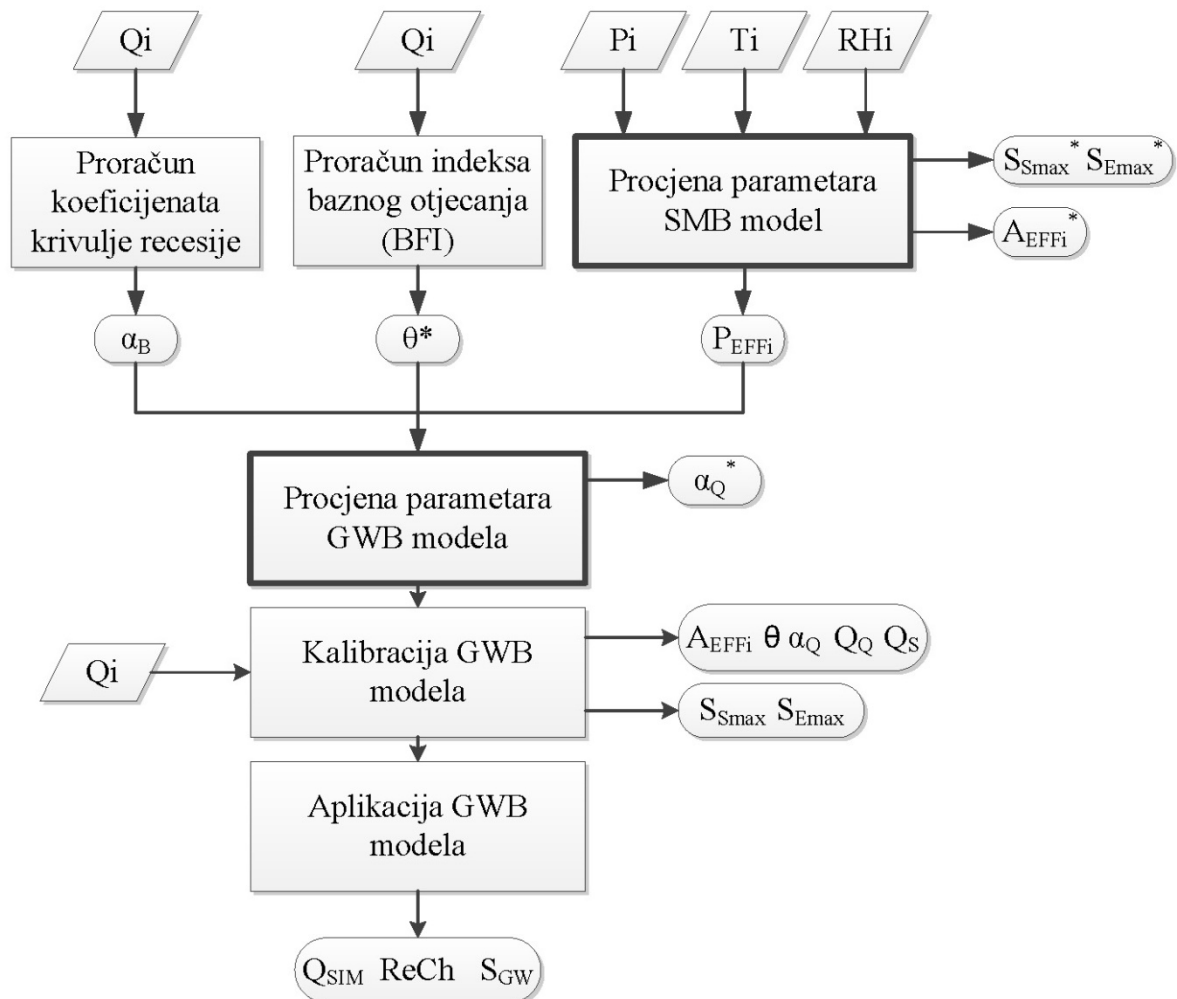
Qi

Qi

Pi

Ti

RHi

Proračun koeficijenata krivulje recesije

Proračun indeksa baznog otjecanja (BFI)

Procjena parametara SMB model

$S_{Smax}^{*}$ $S_{Emax}^{*}$

$A_{EFFi}^{*}$

$\alpha_B$

$\theta$*

$P_{EFFi}$

Procjena parametara GWB modela

$\alpha_Q^{*}$

Qi

Kalibracija GWB modela

$A_{EFFi}$ $\theta$ $\alpha_Q$ $Q_Q$ $Q_S$

$S_{Smax}$ $S_{Emax}$

Aplikacija GWB modela

$Q_{SIM}$ ReCh $S_{GW}$